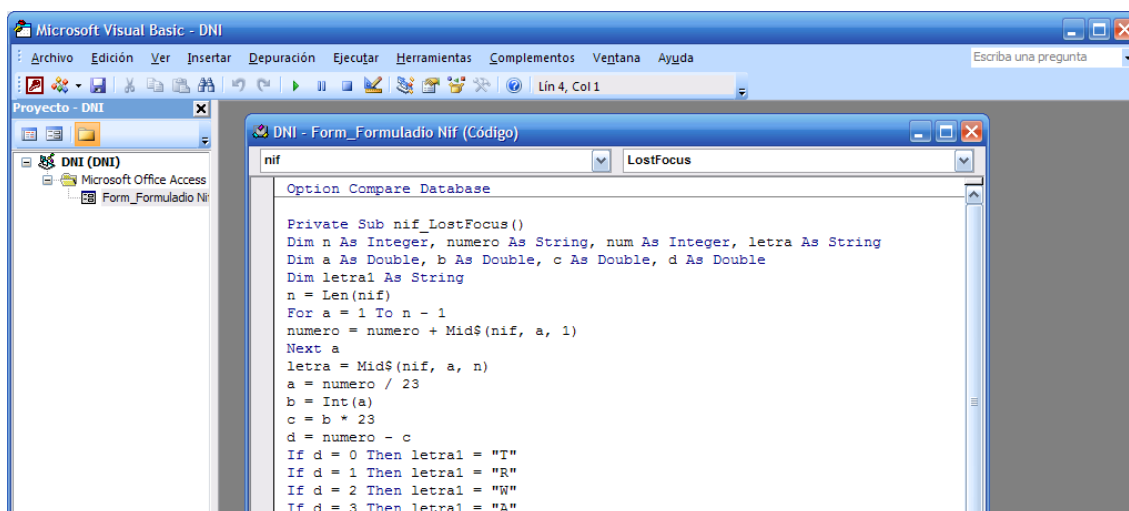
Microsoft Visual Basic - DNI

Archivo Edición Ver Insertar Depuración Ejecutar Herramientas Complementos Ventana Ayuda

Escriba una pregunta

Lín 4, Col 1

Proyecto - DNI

DNI (DNI)
Microsoft Office Access
Form_Formuladio Ni

DNI - Form_Formuladio Nif (Código)

nif

LostFocus

Option Compare Database

Private Sub nif_LostFocus()
Dim n As Integer, numero As String, num As Integer, letra As String
Dim a As Double, b As Double, c As Double, d As Double
Dim letra1 As String
n = Len(nif)
For a = 1 To n - 1
numero = numero + Mid$(nif, a, 1)
Next a
letra = Mid$(nif, a, n)
a = numero / 23
b = Int(a)
c = b * 23
d = numero - c
If d = 0 Then letra1 = "T"
If d = 1 Then letra1 = "R"
If d = 2 Then letra1 = "W"
If d = 3 Then letra1 = "A"